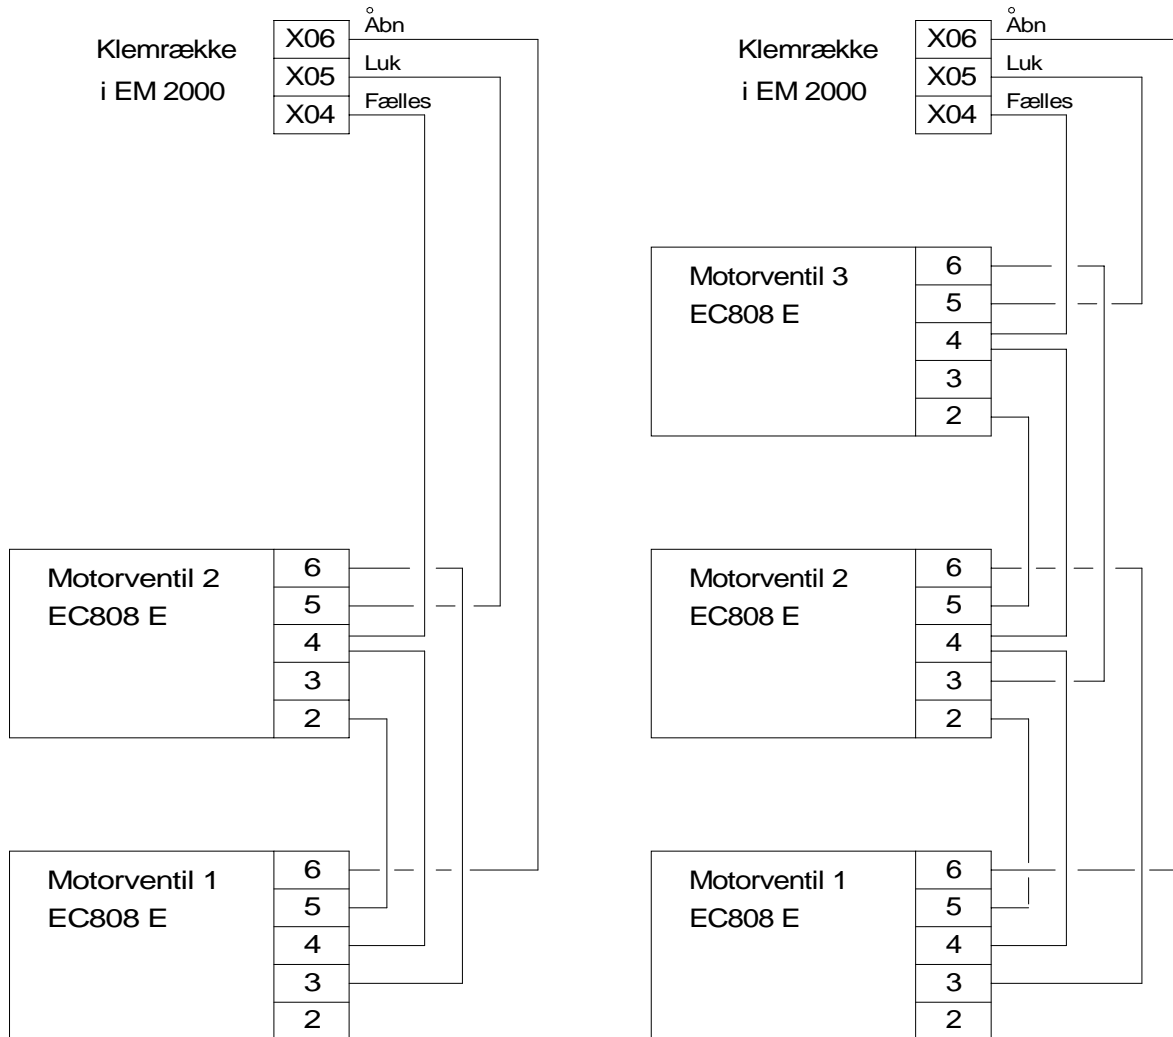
Klemrække i EM 2000

X06 Åbn
X05 Luk
X04 Fælles

Motorventil 2 EC808 E

6
5
4
3
2

Motorventil 1 EC808 E

6
5
4
3
2

Klemrække i EM 2000

X06 Åbn
X05 Luk
X04 Fælles

Motorventil 3 EC808 E

6
5
4
3
2

Motorventil 2 EC808 E

6
5
4
3
2

Motorventil 1 EC808 E

6
5
4
3
2